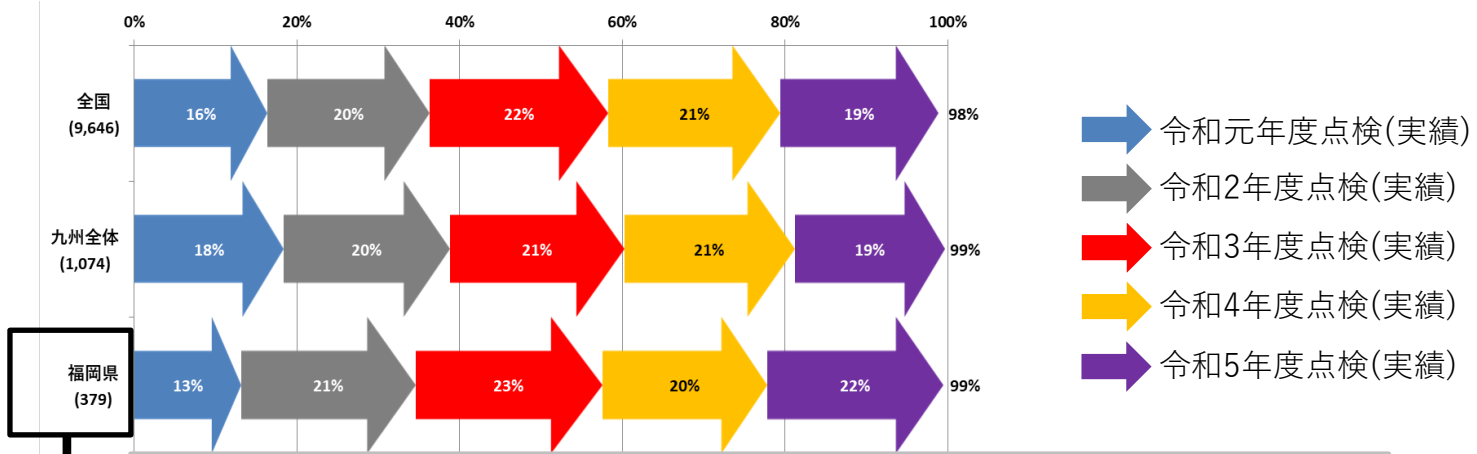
0% 20% 40% 60% 80% 100%

全国 (9,646)
16% 20% 22% 21% 19% 98%

九州全体 (1,074)
18% 20% 21% 21% 19% 99%

福岡県 (379)
13% 21% 23% 20% 22% 99%

令和元年度点検(実績)
令和2年度点検(実績)
令和3年度点検(実績)
令和4年度点検(実績)
令和5年度点検(実績)